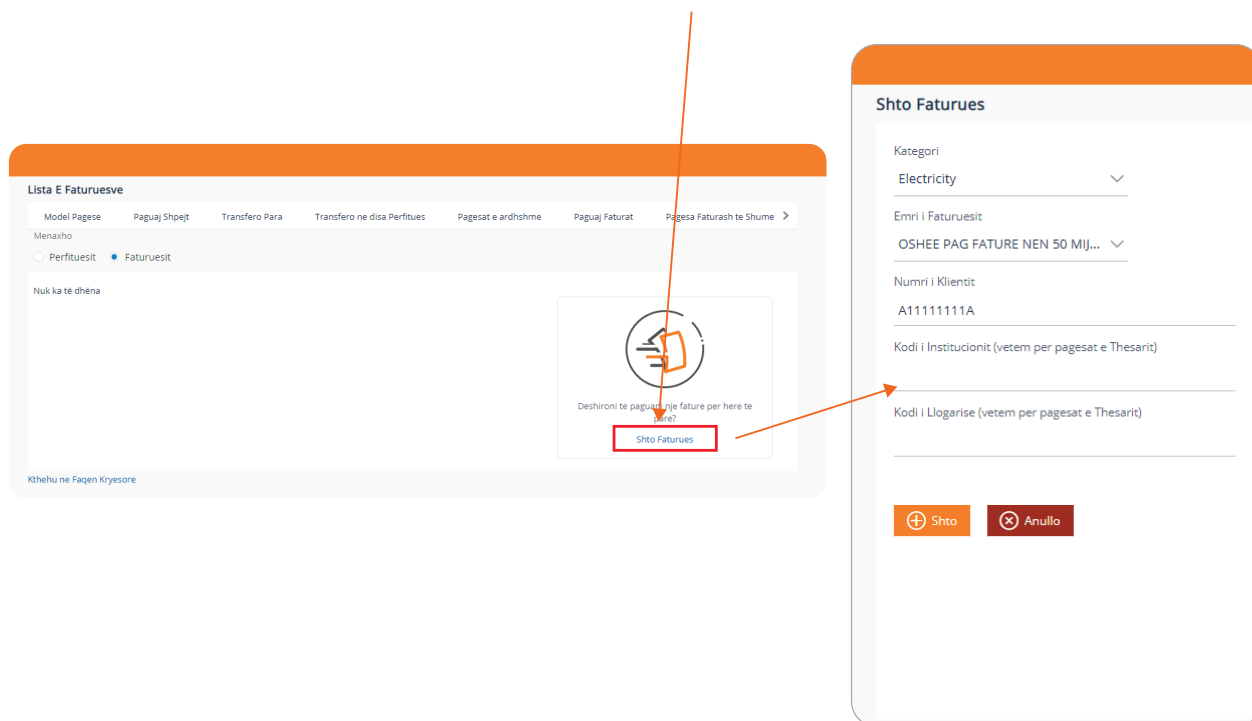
Lista E Faturuesve

Model Pagese | Paguaj Shpejt | Transfero Para | Transfero ne disa Perfitues | Pagesat e ardhshme | Paguaj Faturat | Pagesa Faturash te Shume

Menaxho

Perfituesit   Faturuesit

Nuk ka të dhëna

Deshironi te paguani nje fature per here te pare?

Shto Faturues

Kthehu ne Faqen Kryesore

Shto Faturues

Kategori
Electricity

Emri i Faturuesit
OSHEE PAG FATURE NEN 50 MIJ...

Numri i Klientit
A11111111A

Kodi i Institucionit (vetem per pagesat e Thesarit)

Kodi i Llogarise (vetem per pagesat e Thesarit)

Shto   Anullo